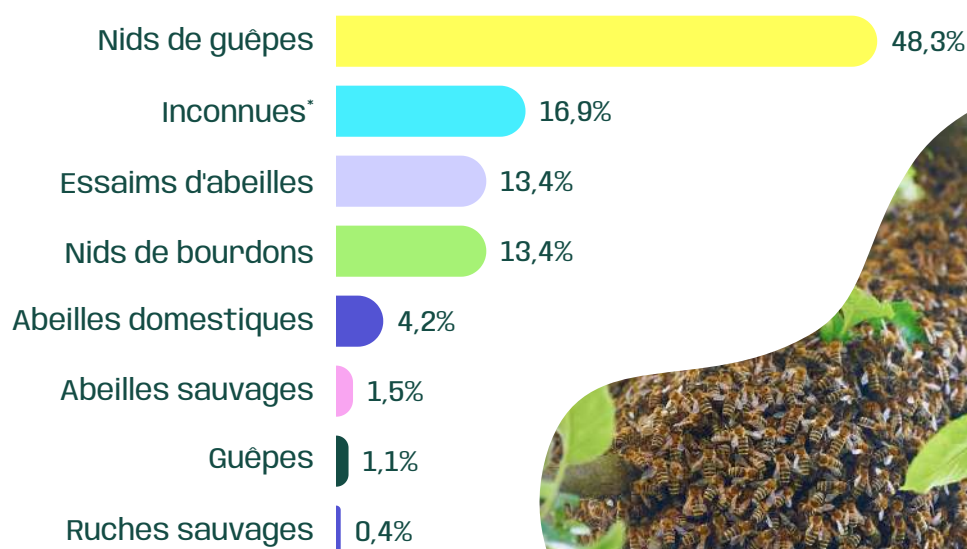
| Catégorie | Pourcentage |
|---|---|
| Nids de guêpes | 48,3% |
| Inconnues* | 16,9% |
| Essaims d'abeilles | 13,4% |
| Nids de bourdons | 13,4% |
| Abeilles domestiques | 4,2% |
| Abeilles sauvages | 1,5% |
| Guêpes | 1,1% |
| Ruches sauvages | 0,4% |